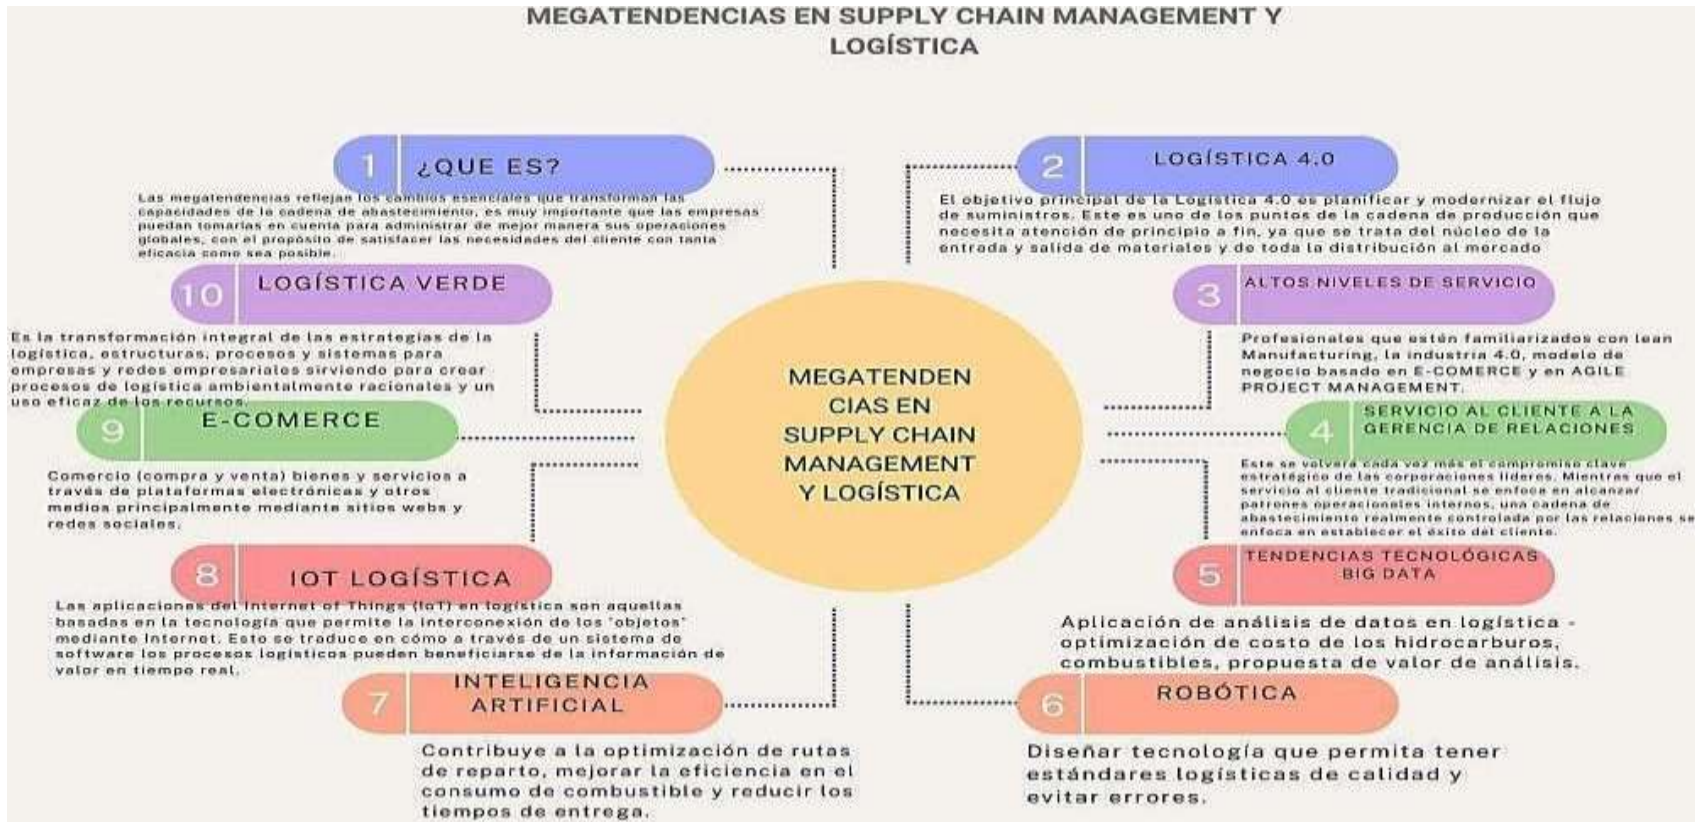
MEGATENDENCIAS EN SUPPLY CHAIN MANAGEMENT Y LOGÍSTICA

1 ¿QUE ES?

Las megatendencias reflejan los cambios esenciales que transforman las capacidades de la cadena de abastecimiento, es muy importante que las empresas puedan tomarlas en cuenta para administrar de mejor manera sus operaciones globales, con el propósito de satisfacer las necesidades del cliente con tanta eficacia como sea posible.

2 LOGÍSTICA 4.0

El objetivo principal de la Logística 4.0 es planificar y modernizar el flujo de suministros. Este es uno de los puntos de la cadena de producción que necesita atención de principio a fin, ya que se trata del núcleo de la entrada y salida de materiales y de toda la distribución al mercado

10 LOGÍSTICA VERDE

Es la transformación integral de las estrategias de la logística, estructuras, procesos y sistemas para empresas y redes empresariales sirviendo para crear procesos de logística ambientalmente racionales y un uso eficaz de los recursos.

3 ALTOS NIVELES DE SERVICIO

Profesionales que estén familiarizados con lean Manufacturing, la industria 4.0, modelo de negocio basado en E-COMERCE y en AGILE PROJECT MANAGEMENT.

MEGATENDENCIAS EN SUPPLY CHAIN MANAGEMENT Y LOGÍSTICA

9 E-COMERCE

Comercio (compra y venta) bienes y servicios a través de plataformas electrónicas y otros medios principalmente mediante sitios webs y redes sociales.

4 SERVICIO AL CLIENTE A LA GERENCIA DE RELACIONES

Este se volverá cada vez más el compromiso clave estratégico de las corporaciones líderes. Mientras que el servicio al cliente tradicional se enfoca en alcanzar patrones operacionales internos, una cadena de abastecimiento realmente controlada por las relaciones se enfoca en establecer el éxito del cliente.

8 IOT LOGÍSTICA

Las aplicaciones del Internet of Things (IoT) en logística son aquellas basadas en la tecnología que permite la interconexión de los 'objetos' mediante Internet. Esto se traduce en cómo a través de un sistema de software los procesos logísticos pueden beneficiarse de la información de valor en tiempo real.

5 TENDENCIAS TECNOLÓGICAS BIG DATA

Aplicación de análisis de datos en logística - optimización de costo de los hidrocarburos, combustibles, propuesta de valor de análisis.

7 INTELIGENCIA ARTIFICIAL

Contribuye a la optimización de rutas de reparto, mejorar la eficiencia en el consumo de combustible y reducir los tiempos de entrega.

6 ROBÓTICA

Diseñar tecnología que permita tener estándares logísticas de calidad y evitar errores.